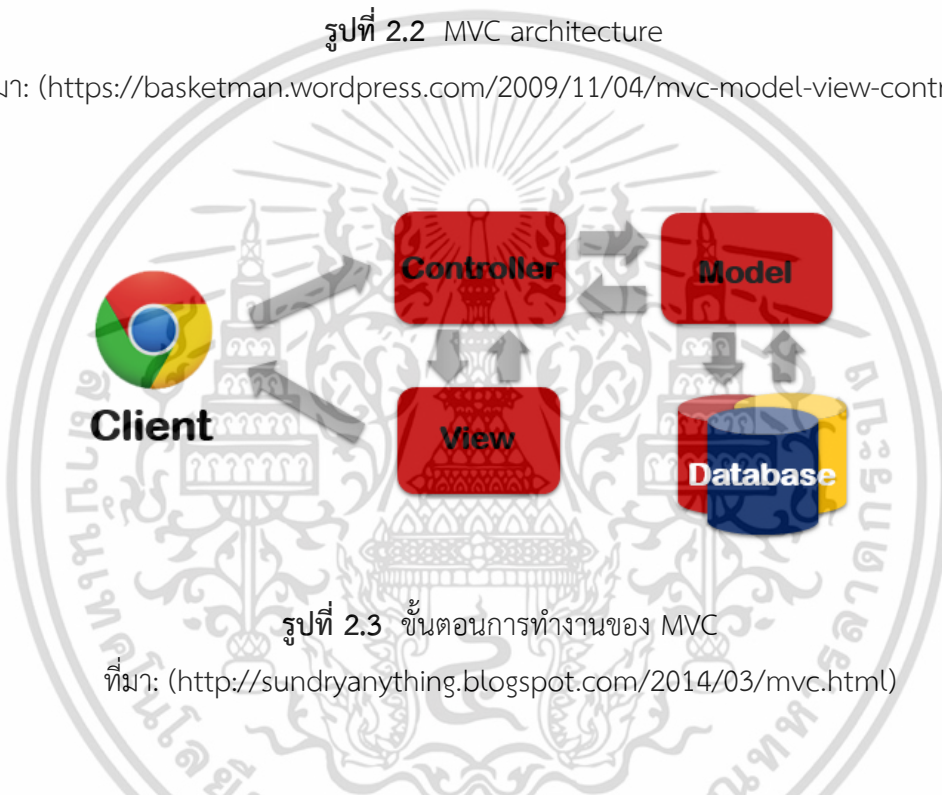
**รูปที่ 2.2** MVC architecture

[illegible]มา: (https://basketman.wordpress.com/2009/11/04/mvc-model-view-contr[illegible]

Controller

Model

Client

View

Database

**รูปที่ 2.3** ขั้นตอนการทำงานของ MVC

ที่มา: (http://sundryanything.blogspot.com/2014/03/mvc.html)